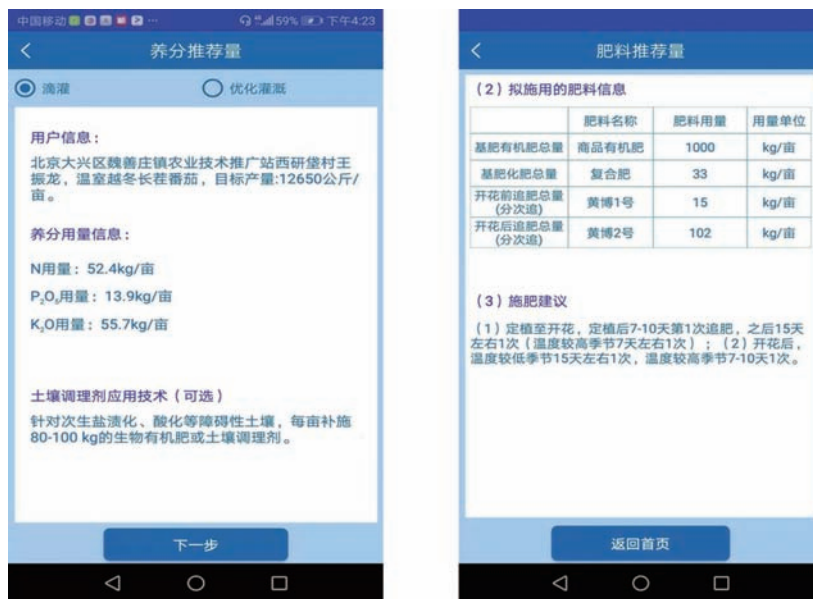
中国移动 ··· 59% 下午4:23

<

养分推荐量

滴灌

优化灌溉

用户信息：

北京大兴区魏善庄镇农业技术推广站西研垡村王振龙，温室越冬长茬番茄，目标产量:12650公斤/亩。

养分用量信息：

N用量：52.4kg/亩

$P_2O_5$用量：13.9kg/亩

$K_2O$用量：55.7kg/亩

土壤调理剂应用技术（可选）

针对次生盐渍化、酸化等障碍性土壤，每亩补施80-100 kg的生物有机肥或土壤调理剂。

下一步

<

肥料推荐量

（2）拟施用的肥料信息

| | 肥料名称 | 肥料用量 | 用量单位 |
|---|---|---|---|
| 基肥有机肥总量 | 商品有机肥 | 1000 | kg/亩 |
| 基肥化肥总量 | 复合肥 | 33 | kg/亩 |
| 开花前追肥总量（分次追） | 黄博1号 | 15 | kg/亩 |
| 开花后追肥总量（分次追） | 黄博2号 | 102 | kg/亩 |

（3）施肥建议

（1）定植至开花，定植后7-10天第1次追肥，之后15天左右1次（温度较高季节7天左右1次）；（2）开花后，温度较低季节15天左右1次，温度较高季节7-10天1次。

返回首页